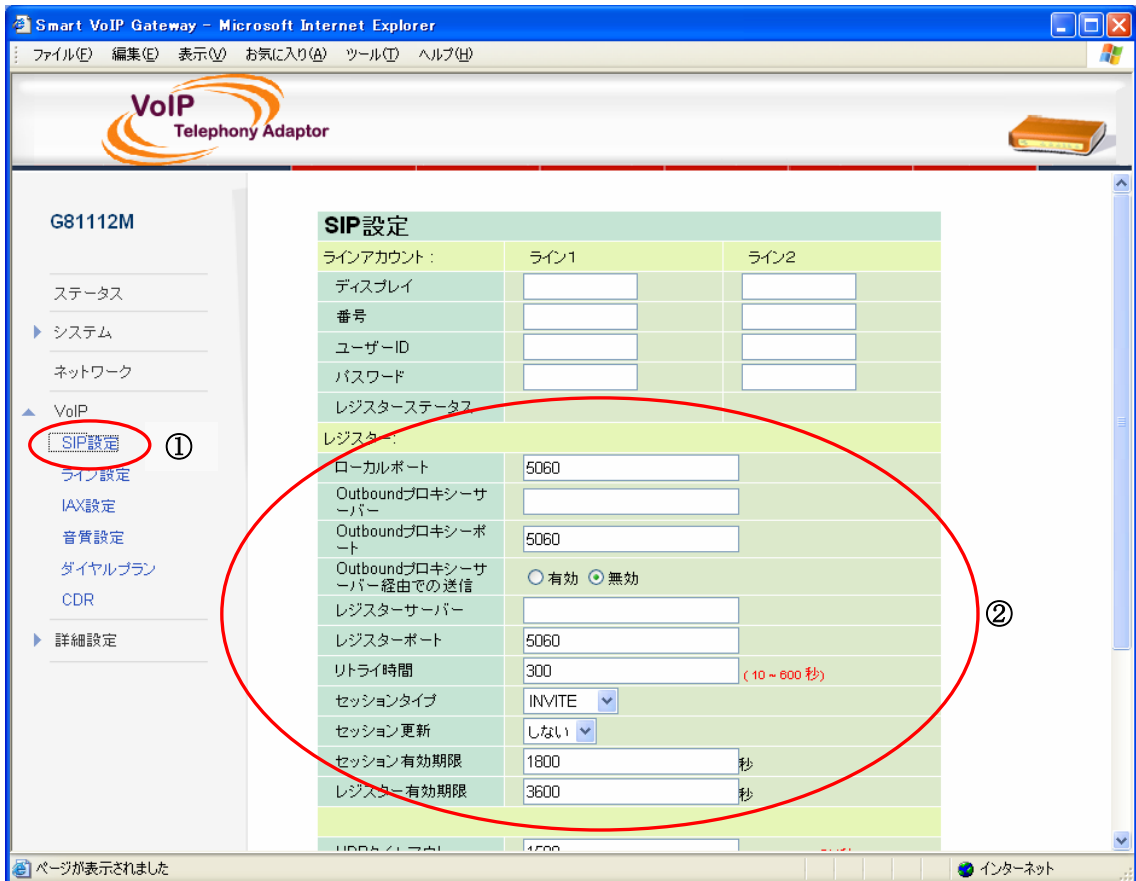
Smart VoIP Gateway - Microsoft Internet Explorer

ファイル(F) 編集(E) 表示(V) お気に入り(A) ツール(T) ヘルプ(H)

VoIP
Telephony Adaptor

G81112M

ステータス
システム
ネットワーク
VoIP
SIP設定 ①
ライン設定
IAX設定
音質設定
ダイヤルプラン
CDR
詳細設定

SIP設定

| ラインアカウント： | ライン1 | ライン2 |
|---|---|---|
| ディスプレイ | | |
| 番号 | | |
| ユーザーID | | |
| パスワード | | |
| レジスターステータス | | |
| レジスター: | | |
| ローカルポート | 5060 | |
| Outboundプロキシーサーバー | | |
| Outboundプロキシーポート | 5060 | |
| Outboundプロキシーサーバー経由での送信 | ○有効 ⊙無効 | |
| レジスターサーバー | | |
| レジスターポート | 5060 | |
| リトライ時間 | 300 (10～600 秒) | |
| セッションタイプ | INVITE | |
| セッション更新 | しない | |
| セッション有効期限 | 1800 秒 | |
| レジスター有効期限 | 3600 秒 | |

②

UDPタイムアウト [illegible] 1500 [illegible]

ページが表示されました
インターネット